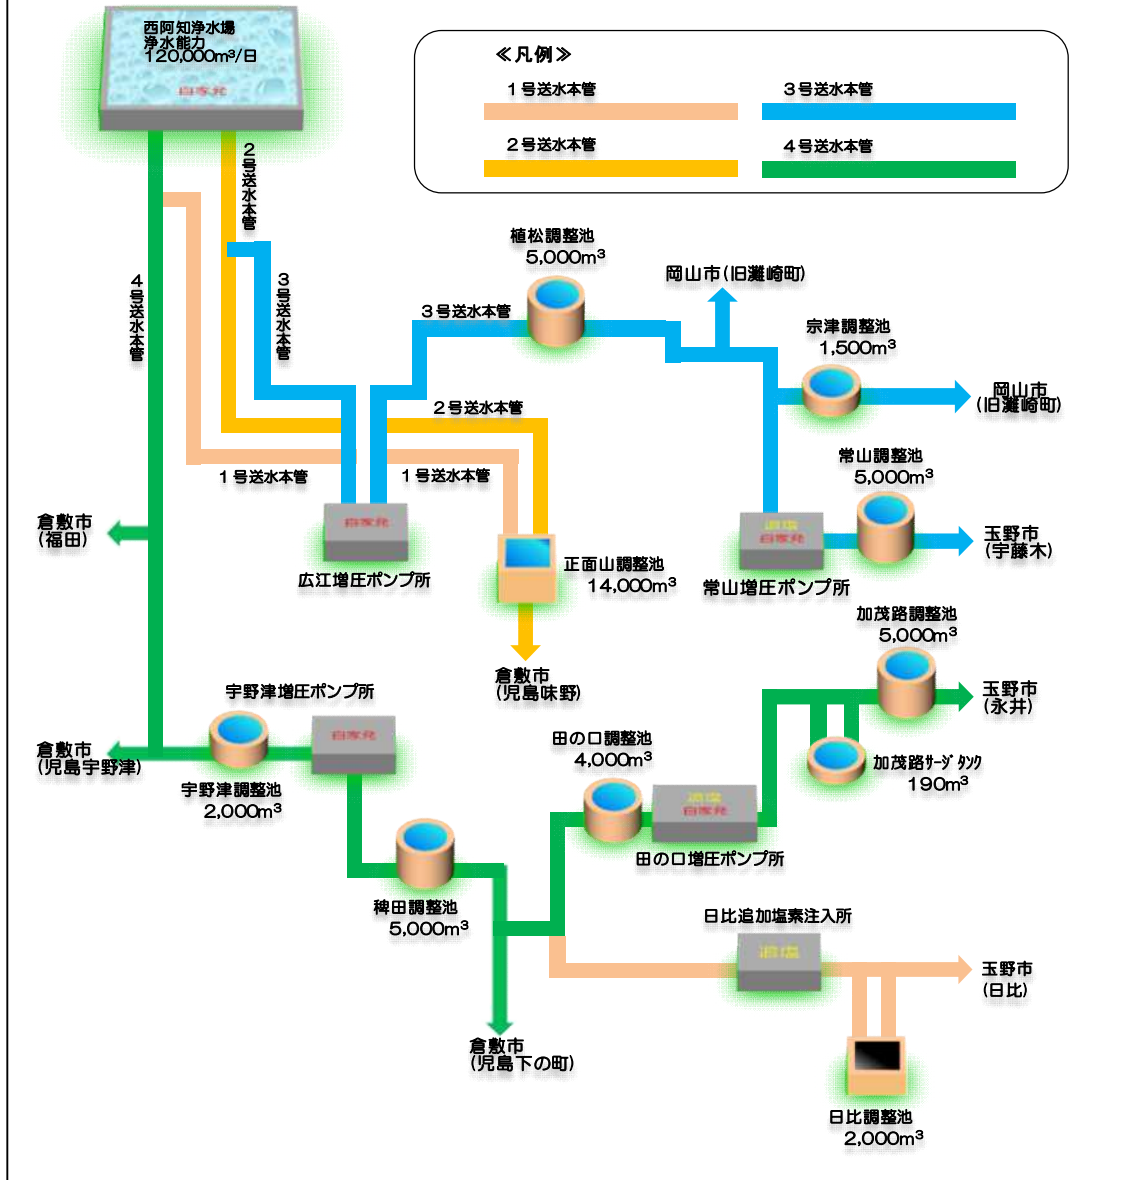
西阿知浄水場
浄水能力
120,000m³/日
自家発

≪凡例≫
１号送水本管
３号送水本管
２号送水本管
４号送水本管

２号送水本管
３号送水本管
４号送水本管

植松調整池
5,000m³
岡山市(旧灘崎町)
３号送水本管
宗津調整池
1,500m³
岡山市
(旧灘崎町)
２号送水本管
常山調整池
5,000m³
１号送水本管
１号送水本管
倉敷市
(福田)
自家発
広江増圧ポンプ所
正面山調整池
14,000m³
追塩
自家発
常山増圧ポンプ所
玉野市
(宇藤木)
加茂路調整池
5,000m³
倉敷市
(児島味野)
宇野津増圧ポンプ所
玉野市
(永井)
自家発
倉敷市
(児島宇野津)
田の口調整池
4,000m³
加茂路サージタンク
190m³
宇野津調整池
2,000m³
追塩
自家発
田の口増圧ポンプ所
稗田調整池
5,000m³
日比追加塩素注入所
追塩
玉野市
(日比)
倉敷市
(児島下の町)
日比調整池
2,000m³